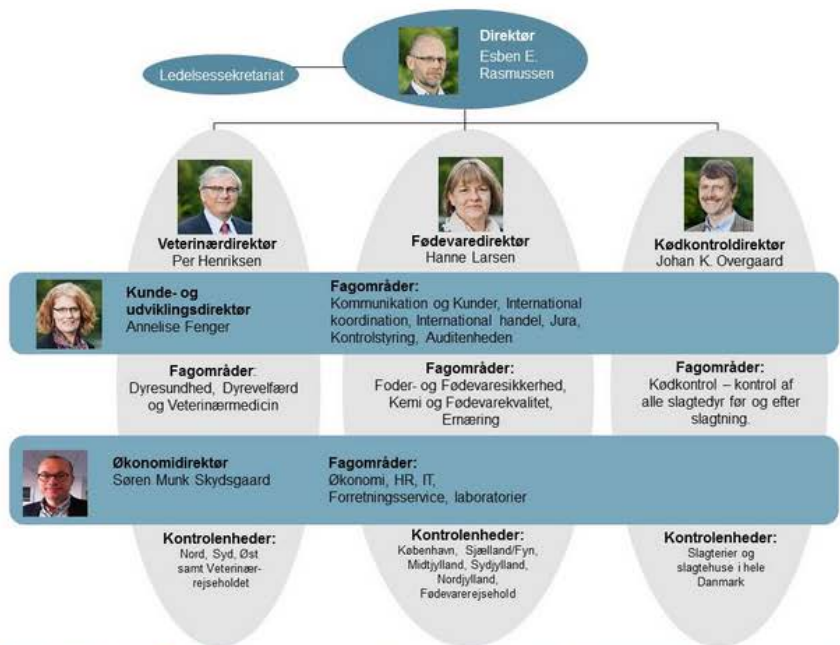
Direktør
Esben E. Rasmussen

Ledelsessekretariat

Veterinærdirektør
Per Henriksen

Fødevaredirektør
Hanne Larsen

Kødkontroldirektør
Johan K. Overgaard

Kunde- og udviklingsdirektør
Annelise Fenger

Fagområder:
Kommunikation og Kunder, International koordination, International handel, Jura, Kontrolstyring, Auditenheden

Fagområder:
Dyresundhed, Dyrevelfærd og Veterinærmedicin

Fagområder:
Foder- og Fødevaresikkerhed, Kemi og Fødevarekvalitet, Ernæring

Fagområder:
Kødkontrol – kontrol af alle slagtedyr før og efter slagtning.

Økonomidirektør
Søren Munk Skydsgaard

Fagområder:
Økonomi, HR, IT, Forretningsservice, laboratorier

Kontrolenheder:
Nord, Syd, Øst samt Veterinærrejseholdet

Kontrolenheder:
København, Sjælland/Fyn, Midtjylland, Sydjylland, Nordjylland, Fødevarerejsehold

Kontrolenheder:
Slagterier og slagtehuse i hele Danmark